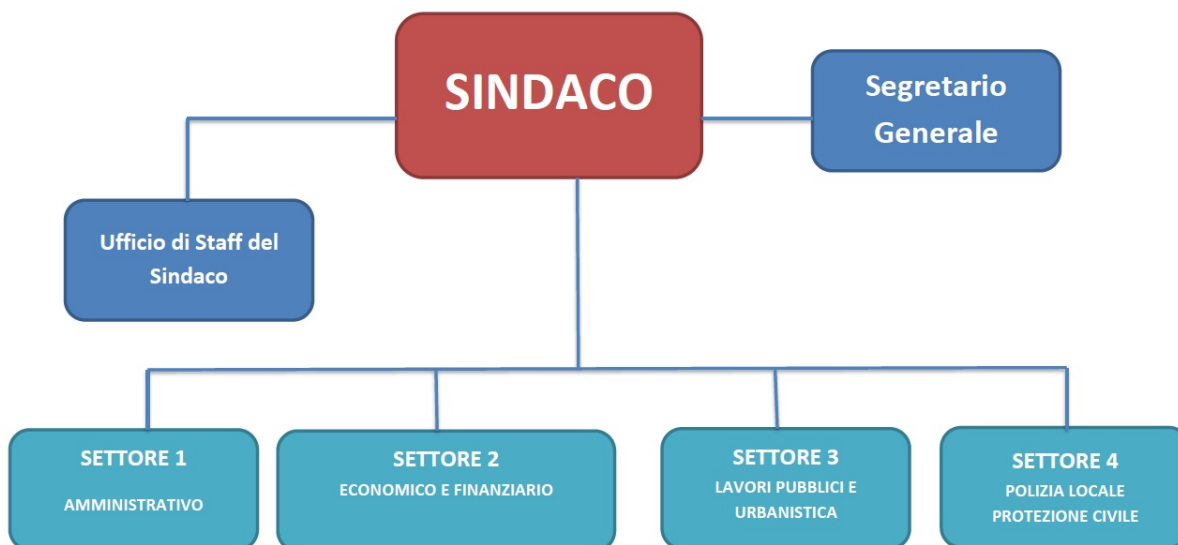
SINDACO

Segretario Generale

Ufficio di Staff del Sindaco

SETTORE 1
AMMINISTRATIVO

SETTORE 2
ECONOMICO E FINANZIARIO

SETTORE 3
LAVORI PUBBLICI E URBANISTICA

SETTORE 4
POLIZIA LOCALE PROTEZIONE CIVILE